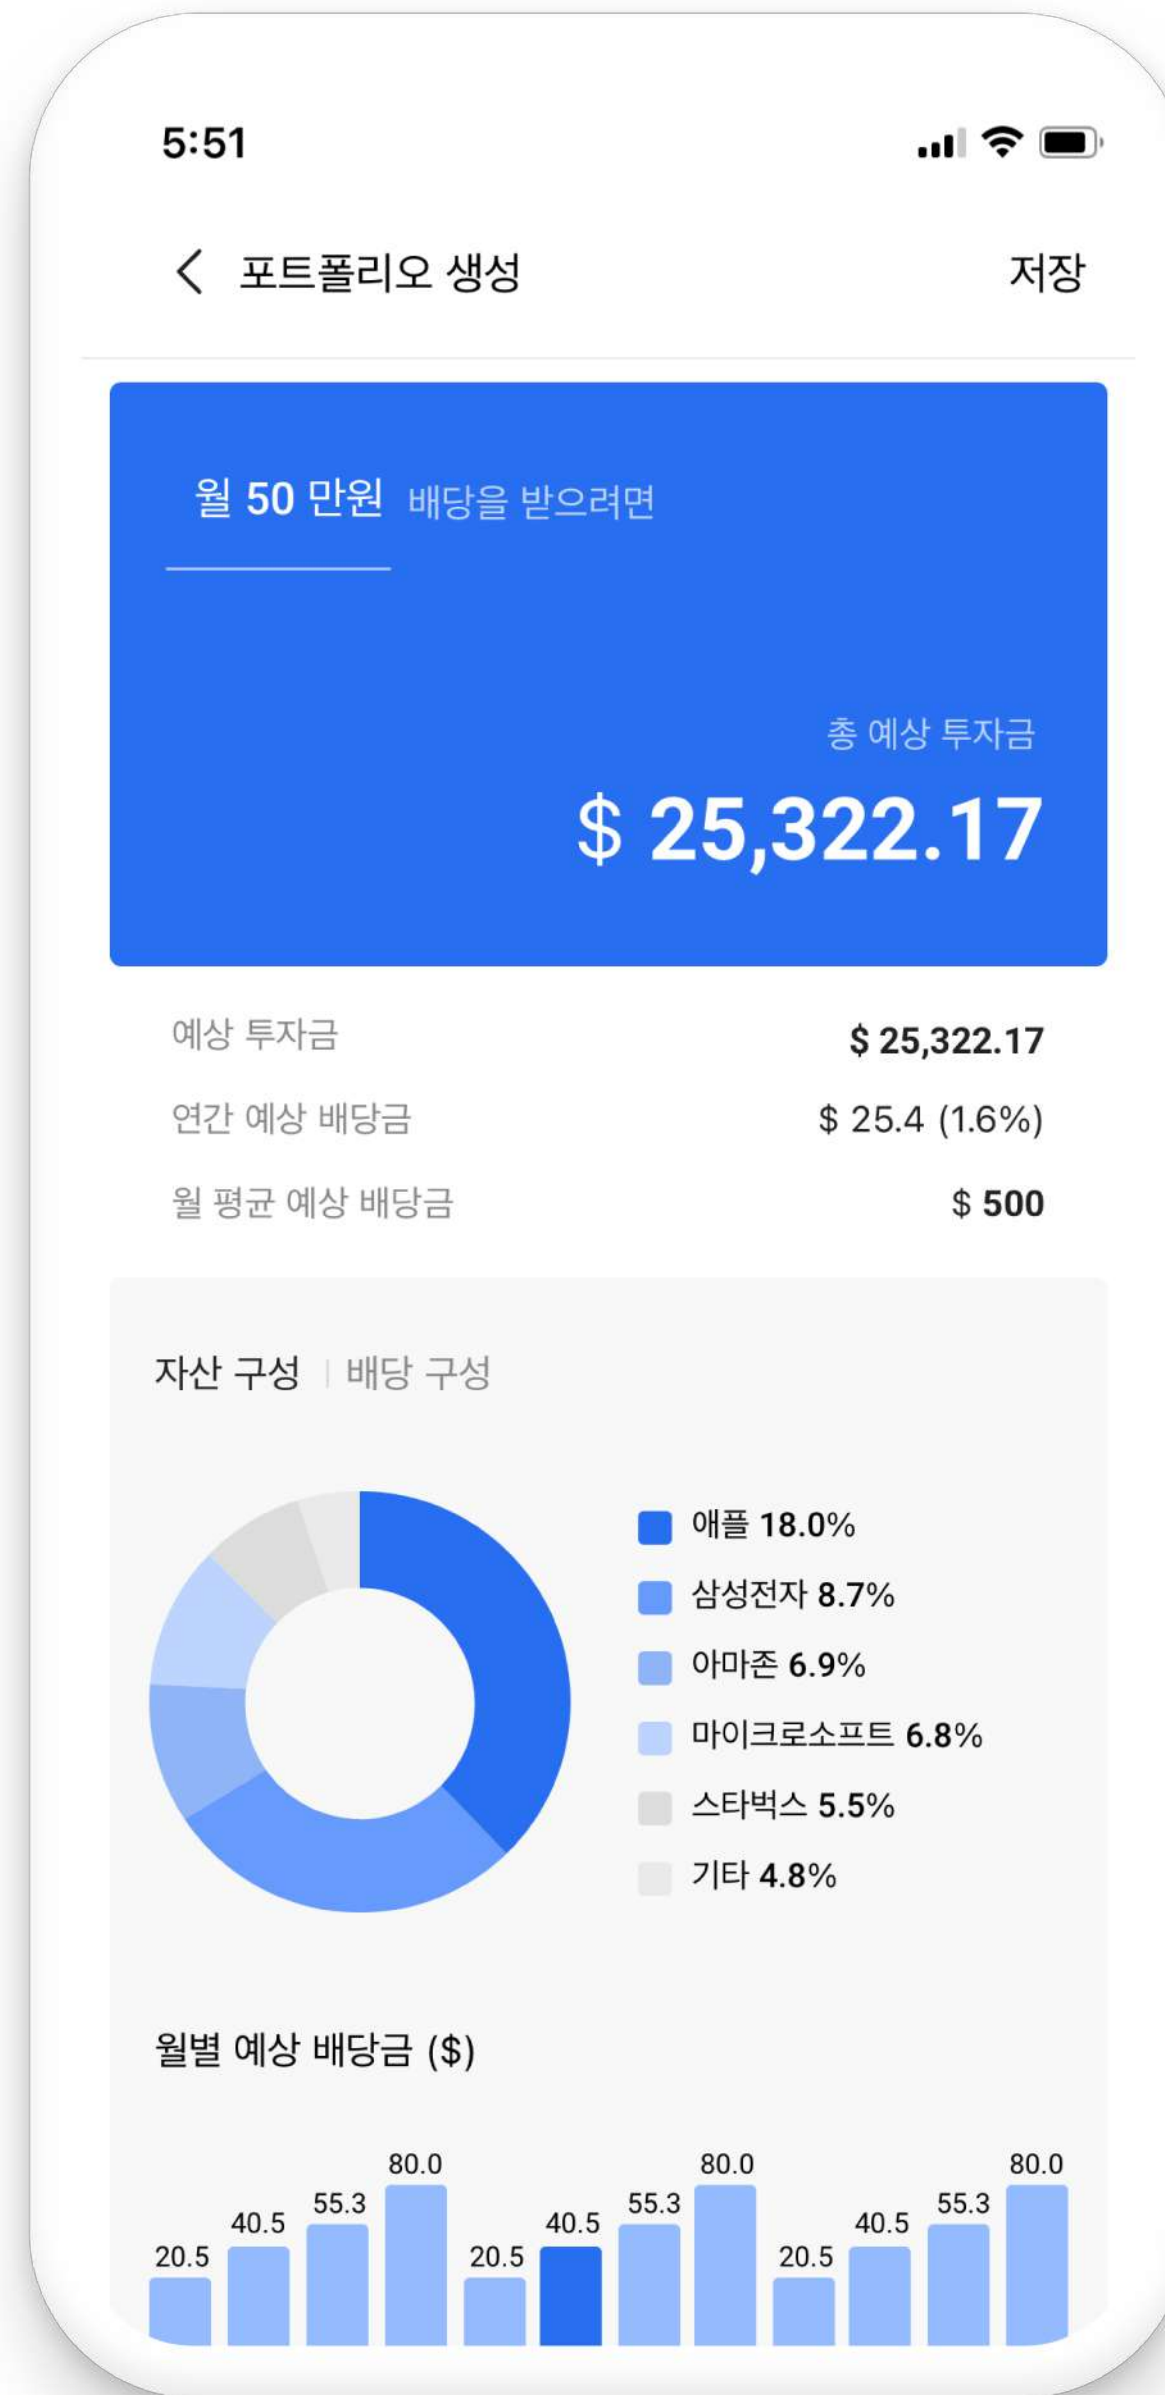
5:51

< 포트폴리오 생성 저장

월 50 만원 배당을 받으려면

총 예상 투자금

$ 25,322.17

| 예상 투자금 | $ 25,322.17 |
|---|---|
| 연간 예상 배당금 | $ 25.4 (1.6%) |
| 월 평균 예상 배당금 | $ 500 |

자산 구성 | 배당 구성

애플 18.0%
삼성전자 8.7%
아마존 6.9%
마이크로소프트 6.8%
스타벅스 5.5%
기타 4.8%

월별 예상 배당금 ($)

20.5 40.5 55.3 80.0 20.5 40.5 55.3 80.0 20.5 40.5 55.3 80.0